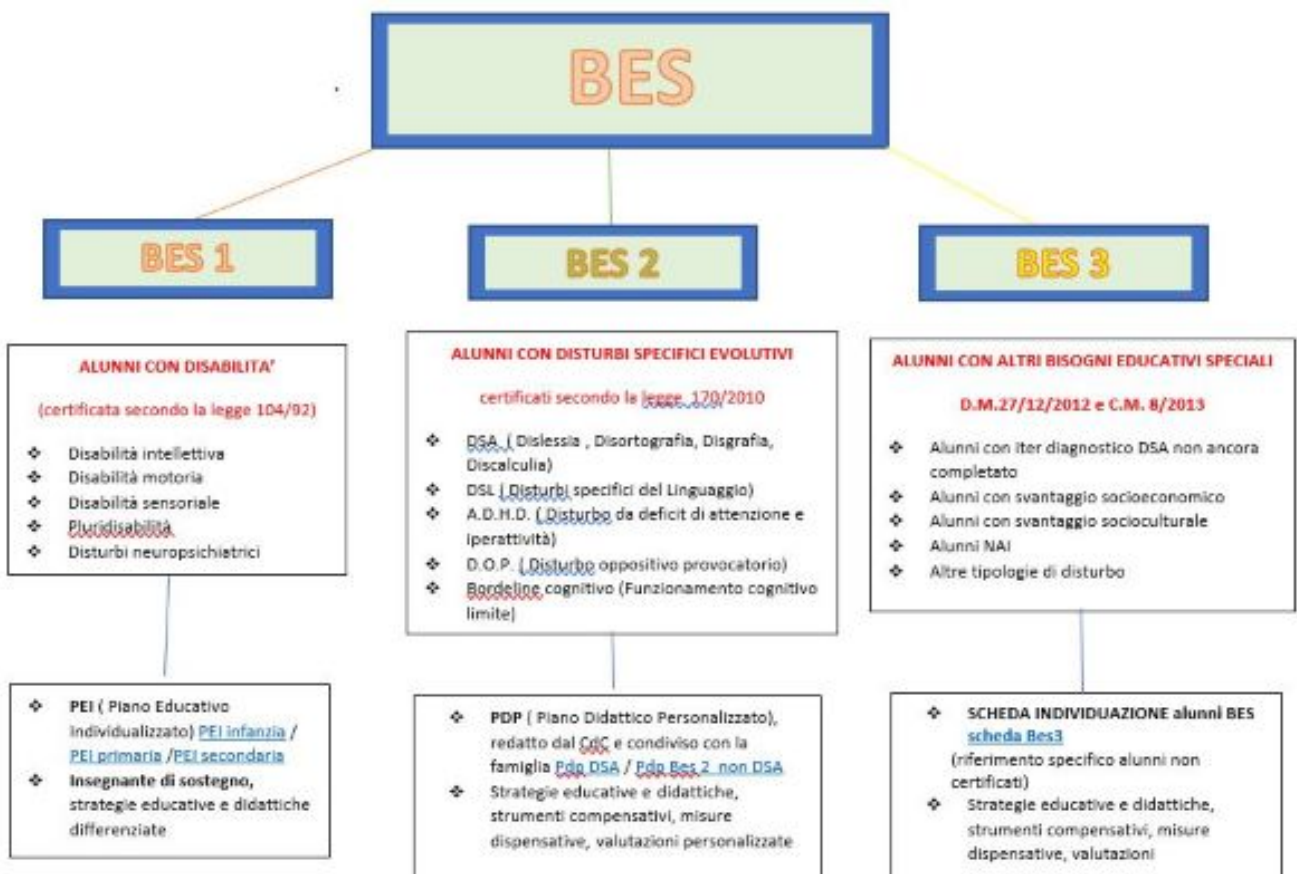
BES

BES 1

BES 2

BES 3

ALUNNI CON DISABILITA'

(certificata secondo la legge 104/92)

- Disabilità intellettiva
- Disabilità motoria
- Disabilità sensoriale
- Pluridisabilità
- Disturbi neuropsichiatrici

- PEI ( Piano Educativo Individualizzato) PEI infanzia / PEI primaria /PEI secondaria
- Insegnante di sostegno, strategie educative e didattiche differenziate

ALUNNI CON DISTURBI SPECIFICI EVOLUTIVI

certificati secondo la legge 170/2010

- DSA ( Dislessia , Disortografia, Disgrafia, Discalculia)
- DSL ( Disturbi specifici del Linguaggio)
- A.D.H.D. ( Disturbo da deficit di attenzione e iperattività)
- D.O.P. ( Disturbo oppositivo provocatorio)
- Bordeline cognitivo (Funzionamento cognitivo limite)

- PDP ( Piano Didattico Personalizzato), redatto dal CdC e condiviso con la famiglia Pdp DSA / Pdp Bes 2 non DSA
- Strategie educative e didattiche, strumenti compensativi, misure dispensative, valutazioni personalizzate

ALUNNI CON ALTRI BISOGNI EDUCATIVI SPECIALI

D.M.27/12/2012 e C.M. 8/2013

- Alunni con iter diagnostico DSA non ancora completato
- Alunni con svantaggio socioeconomico
- Alunni con svantaggio socioculturale
- Alunni NAI
- Altre tipologie di disturbo

- SCHEDA INDIVIDUAZIONE alunni BES scheda Bes3
(riferimento specifico alunni non certificati)
- Strategie educative e didattiche, strumenti compensativi, misure dispensative, valutazioni